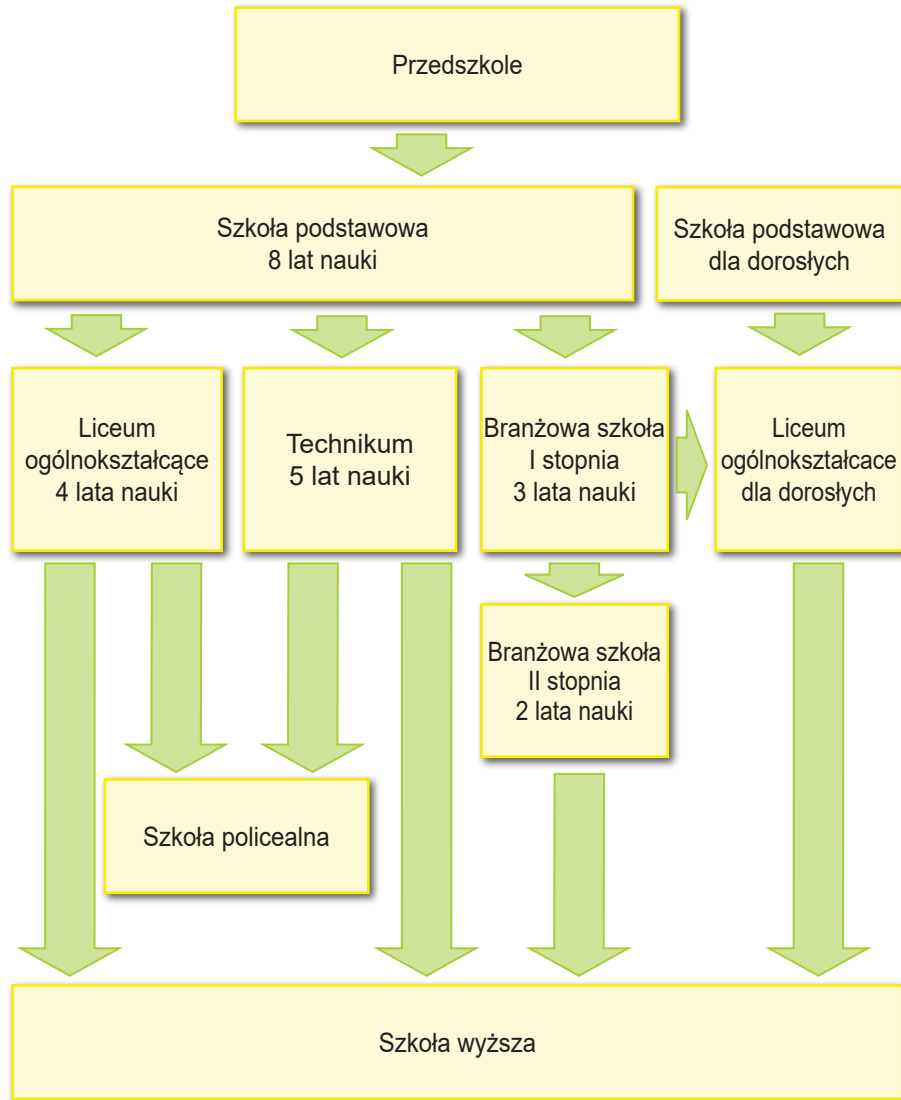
Przedszkole

Szkoła podstawowa
8 lat nauki

Szkoła podstawowa
dla dorosłych

Liceum
ogólnokształcące
4 lata nauki

Technikum
5 lat nauki

Branżowa szkoła
I stopnia
3 lata nauki

Liceum
ogólnokształcace
dla dorosłych

Branżowa szkoła
II stopnia
2 lata nauki

Szkoła policealna

Szkoła wyższa